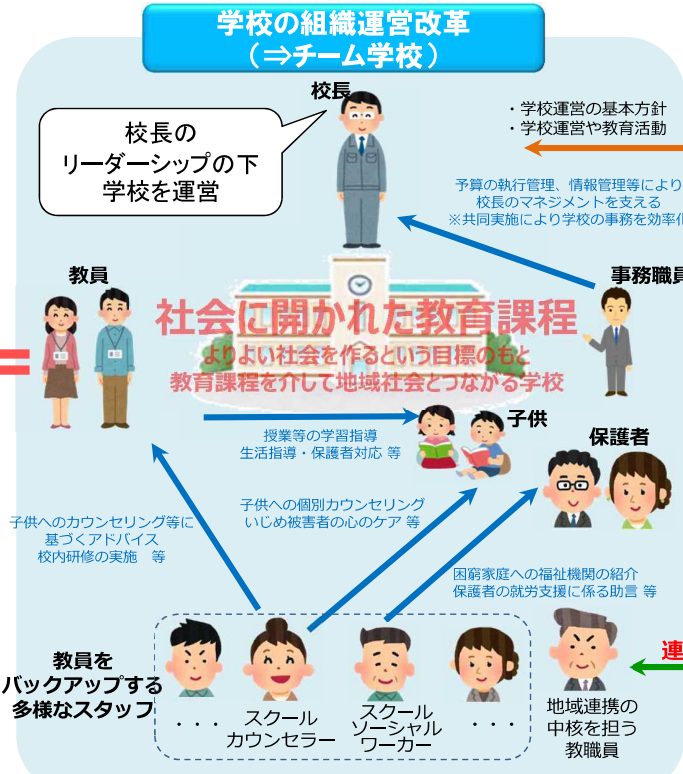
学校の組織運営改革
（⇒チーム学校）

校長

校長の
リーダーシップの下
学校を運営

・学校運営の基本方針
・学校運営や教育活動

予算の執行管理、情報管理等により
校長のマネジメントを支える
※共同実施により学校の事務を効率化

教員

事務職員

社会に開かれた教育課程
よりよい社会を作るという目標のもと
教育課程を介して地域社会とつながる学校

子供

授業等の学習指導
生活指導・保護者対応 等

保護者

子供への個別カウンセリング
いじめ被害者の心のケア 等

子供へのカウンセリング等に
基づくアドバイス
校内研修の実施 等

困窮家庭への福祉機関の紹介
保護者の就労支援に係る助言 等

教員を
バックアップする
多様なスタッフ

・・・

スクール
カウンセラー

スクール
ソーシャル
ワーカー

・・・

地域連携の
中核を担う
教職員

連